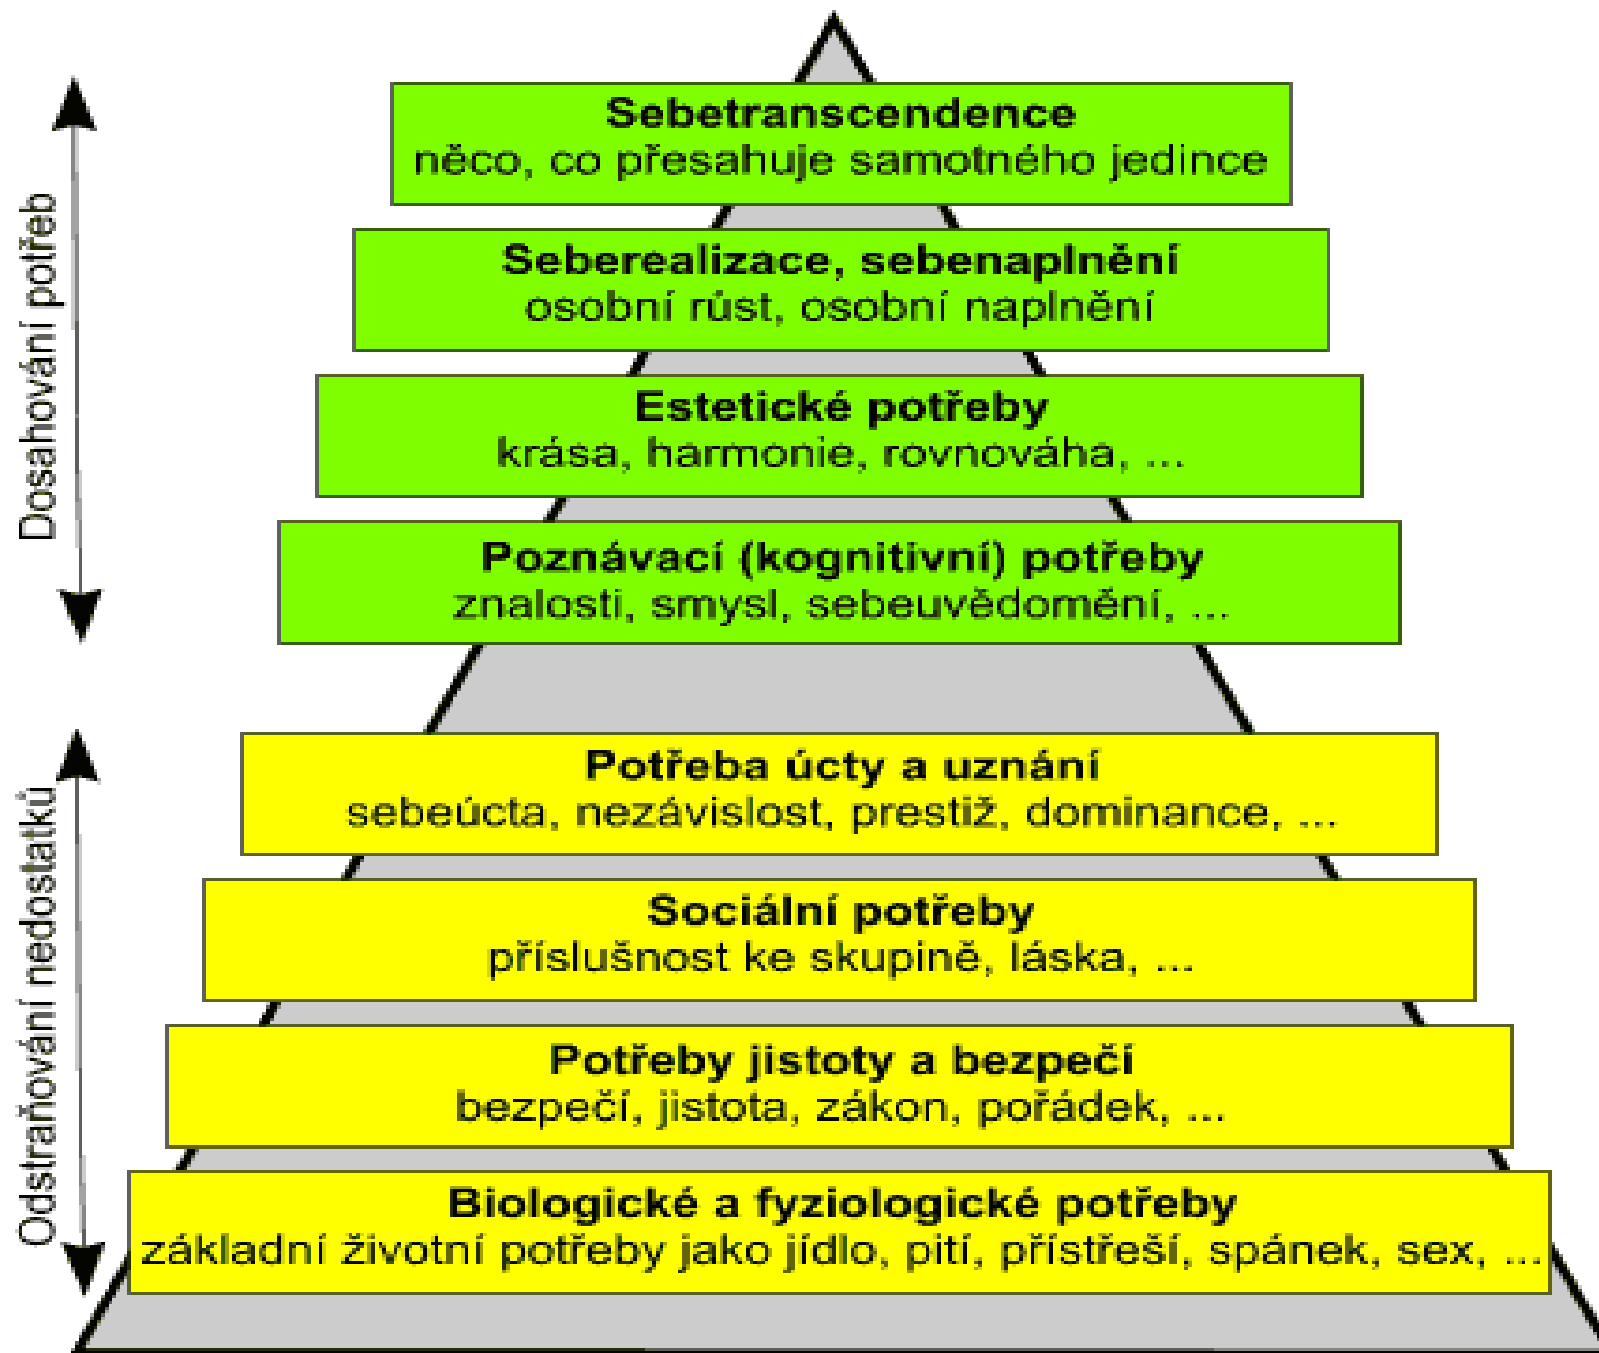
Dosahování potřeb

Sebetranscendence
něco, co přesahuje samotného jedince

Seberealizace, sebenaplnění
osobní růst, osobní naplnění

Estetické potřeby
krása, harmonie, rovnováha, ...

Poznávací (kognitivní) potřeby
znalosti, smysl, sebeuvědomění, ...

Odstraňování nedostatků

Potřeba úcty a uznání
sebeúcta, nezávislost, prestiž, dominance, ...

Sociální potřeby
příslušnost ke skupině, láska, ...

Potřeby jistoty a bezpečí
bezpečí, jistota, zákon, pořádek, ...

Biologické a fyziologické potřeby
základní životní potřeby jako jídlo, pití, přístřeší, spánek, sex, ...